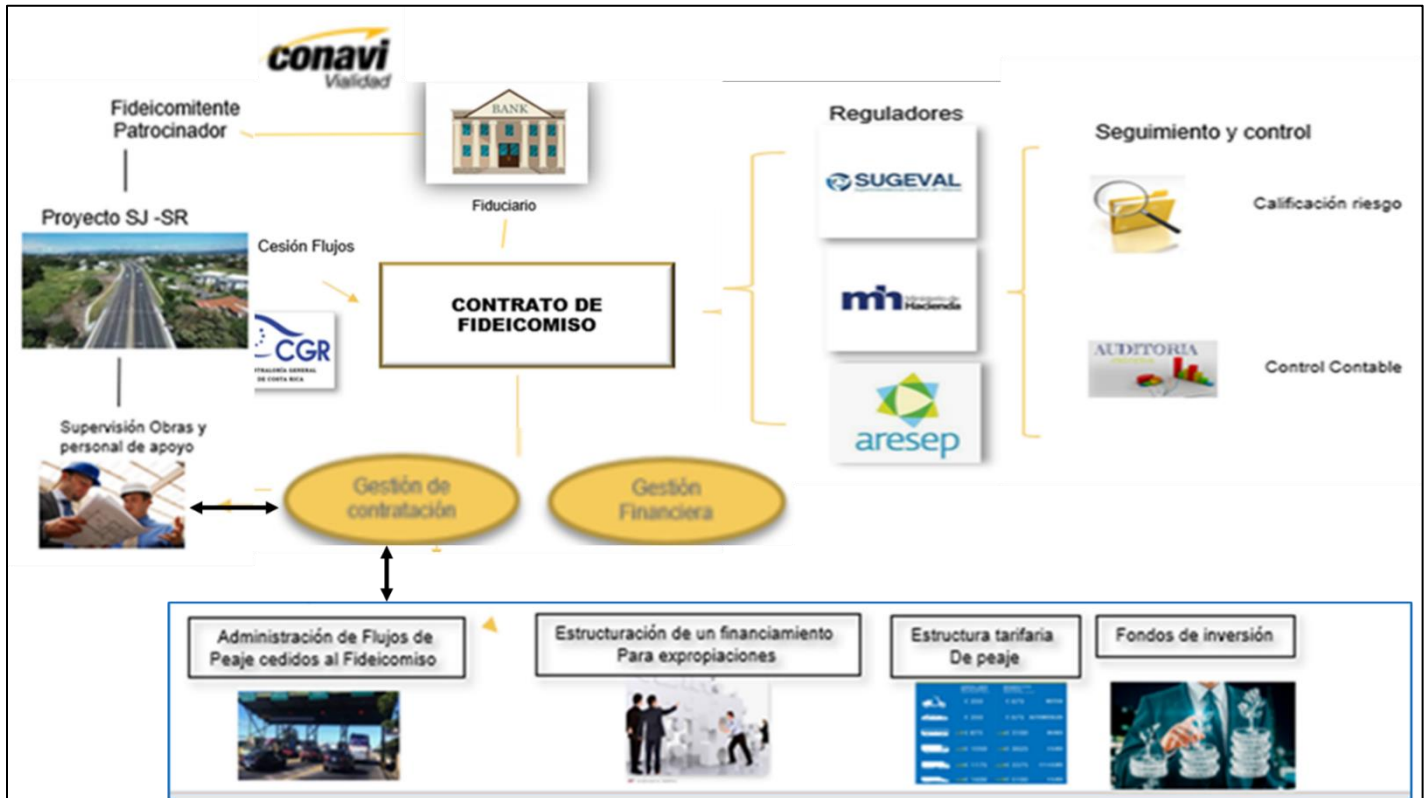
conavi
Vialidad

Fideicomitente
Patrocinador

BANK

Fiduciario

Proyecto SJ -SR

Cesión Flujos

CGR
CONTRALORÍA GENERAL DE COSTA RICA

CONTRATO DE FIDEICOMISO

Reguladores

SUGEVAL

mh Ministerio de Hacienda

aresep

Seguimiento y control

Calificación riesgo

AUDITORIA

Control Contable

Supervisión Obras y personal de apoyo

Gestión de contratación

Gestión Financiera

Administración de Flujos de Peaje cedidos al Fideicomiso

Estructuración de un financiamiento Para expropiaciones

Estructura tarifaria De peaje

Fondos de inversión